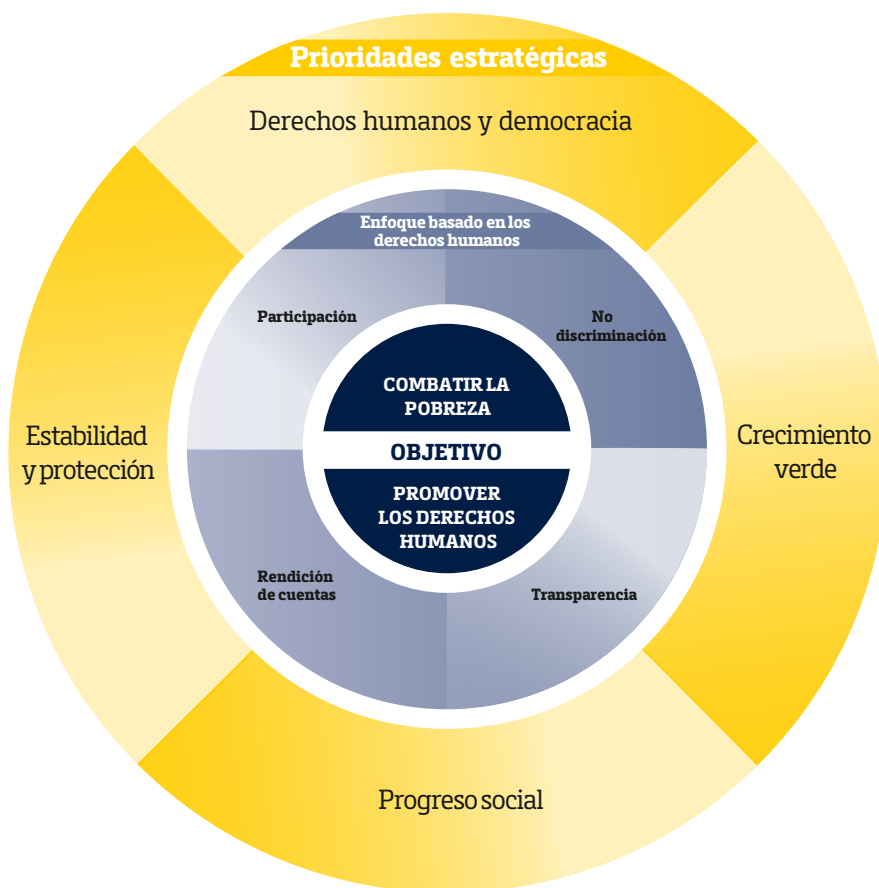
Prioridades estratégicas

Derechos humanos y democracia

Enfoque basado en los derechos humanos

Participación

No discriminación

COMBATIR LA POBREZA

OBJETIVO

PROMOVER LOS DERECHOS HUMANOS

Estabilidad y protección

Crecimiento verde

Rendición de cuentas

Transparencia

Progreso social